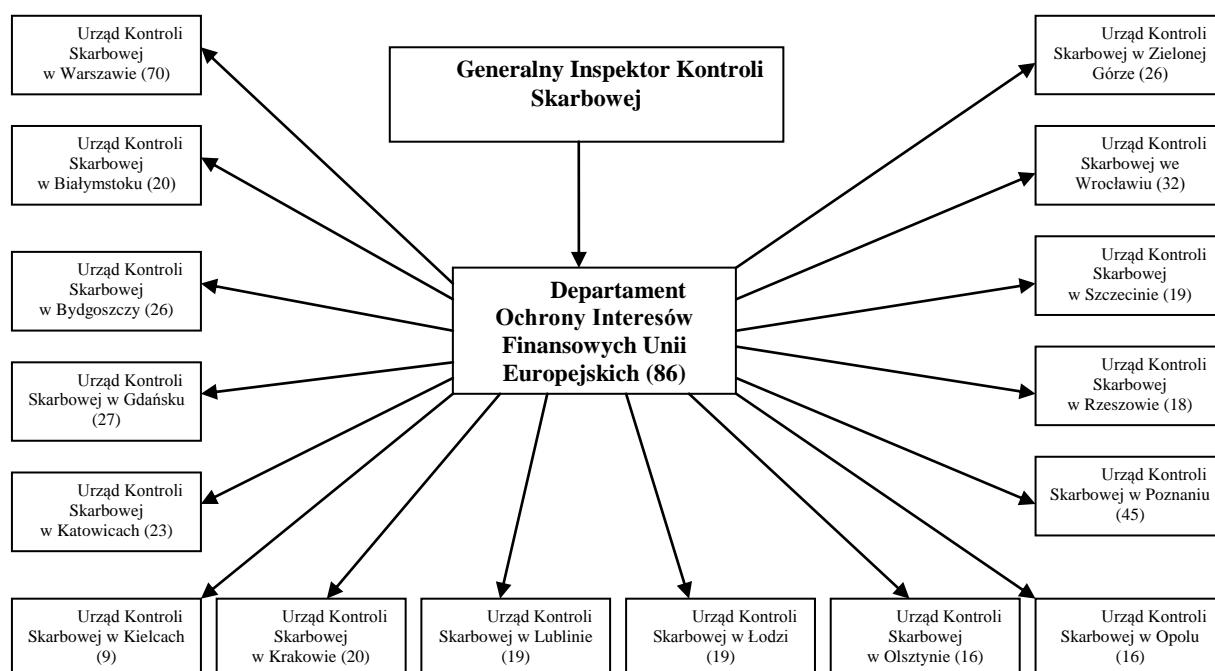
Generalny Inspektor Kontroli Skarbowej

Departament Ochrony Interesów Finansowych Unii Europejskich (86)

Urząd Kontroli Skarbowej w Warszawie (70)

Urząd Kontroli Skarbowej w Białymstoku (20)

Urząd Kontroli Skarbowej w Bydgoszczy (26)

Urząd Kontroli Skarbowej w Gdańsku (27)

Urząd Kontroli Skarbowej w Katowicach (23)

Urząd Kontroli Skarbowej w Zielonej Górze (26)

Urząd Kontroli Skarbowej we Wrocławiu (32)

Urząd Kontroli Skarbowej w Szczecinie (19)

Urząd Kontroli Skarbowej w Rzeszowie (18)

Urząd Kontroli Skarbowej w Poznaniu (45)

Urząd Kontroli Skarbowej w Kielcach (9)

Urząd Kontroli Skarbowej w Krakowie (20)

Urząd Kontroli Skarbowej w Lublinie (19)

Urząd Kontroli Skarbowej w Łodzi (19)

Urząd Kontroli Skarbowej w Olsztynie (16)

Urząd Kontroli Skarbowej w Opolu (16)